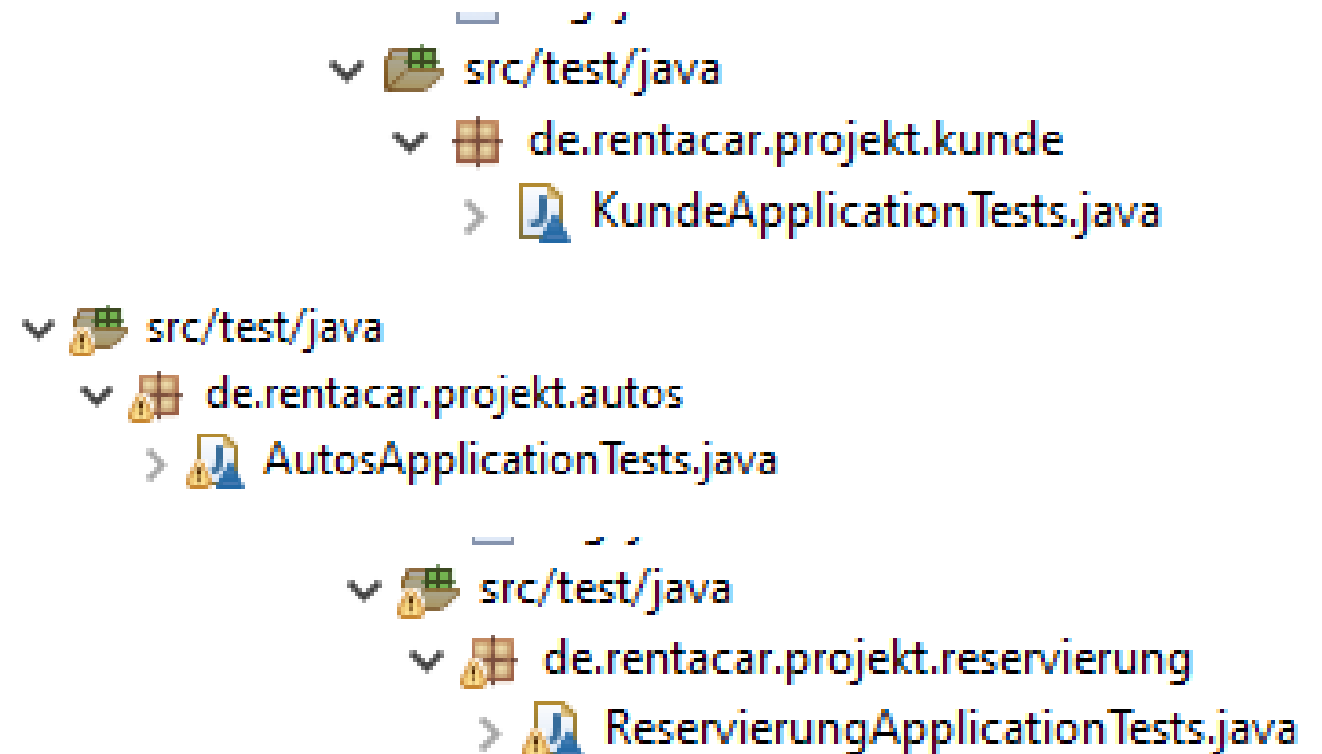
src/test/java
de.rentacar.projekt.kunde
KundeApplicationTests.java

src/test/java
de.rentacar.projekt.autos
AutosApplicationTests.java

src/test/java
de.rentacar.projekt.reservierung
ReservierungApplicationTests.java